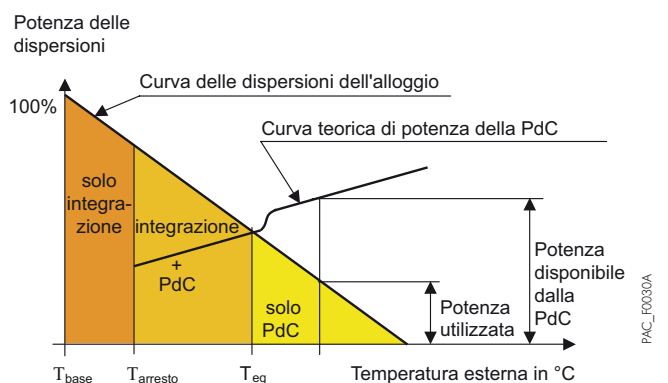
Potenza delle dispersioni

Curva delle dispersioni dell'alloggio

100%

Curva teorica di potenza della PdC

solo integrazione

integrazione

+ PdC

solo PdC

Potenza disponibile dalla PdC

Potenza utilizzata

PAC_F0030A

$T_{base}$ $T_{arresto}$ $T_{eq}$ Temperatura esterna in °C